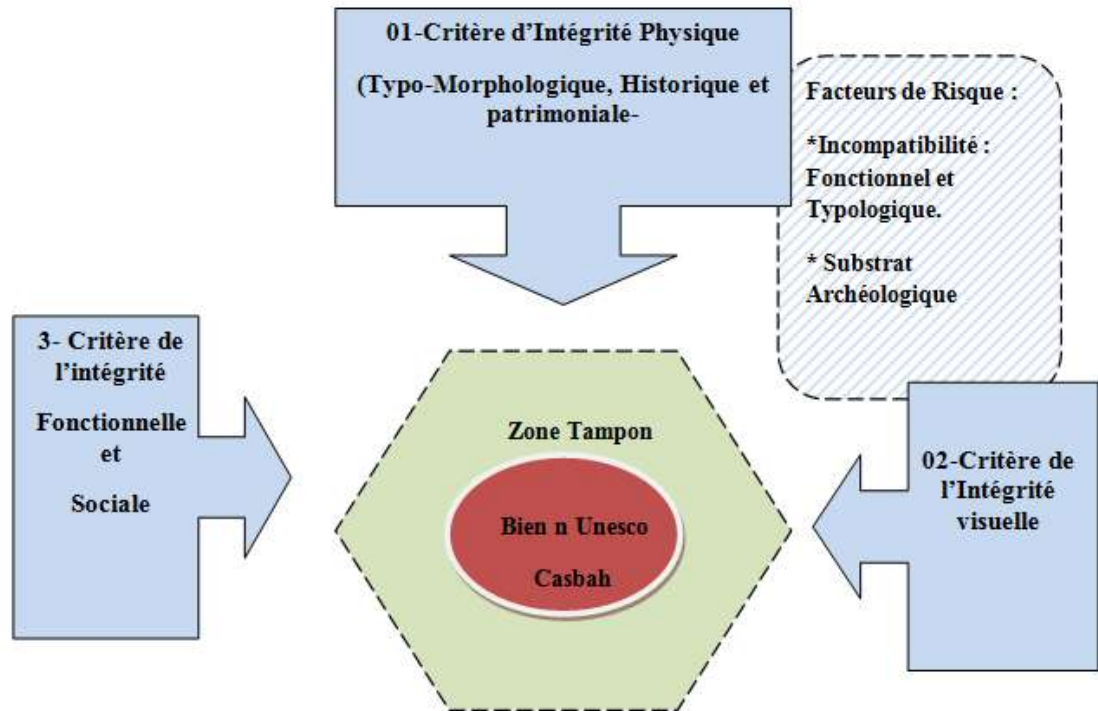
01-Critère d'Intégrité Physique

(Typo-Morphologique, Historique et patrimoniale-

Facteurs de Risque :

*Incompatibilité : Fonctionnel et Typologique.

* Substrat Archéologique

3- Critère de l'intégrité

Fonctionnelle et

Sociale

Zone Tampon

Bien n Unesco

Casbah

02-Critère de l'Intégrité visuelle